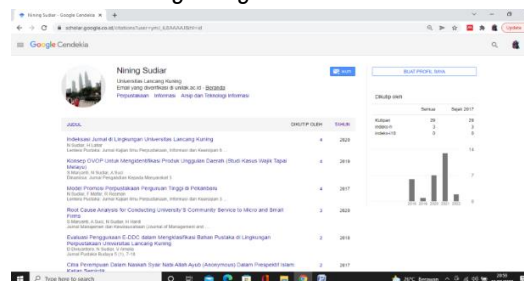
Nining Sudiar - Google Cendekia

scholar.google.co.id/citations?user=

Google Cendekia

Nining Sudiar
Universitas Lancang Kuning
Email yang diverifikasi di unilak.ac.id - Beranda
Perpustakaan Informasi Ilmu dan Teknologi Informasi

IKUTI

BUAT PROFIL SAYA

Dikutip oleh

| | Semua | Sejak 2017 |
|---|---|---|
| Kutipan | 29 | 28 |
| indeks-h | 3 | 3 |
| indeks-i10 | 0 | 0 |

JUDUL | DIKUTIP OLEH | TAHUN

Indeksasi Jurnal di Lingkungan Universitas Lancang Kuning
N Sudiar, H Lestari
Lentera Pustaka: Jurnal Kajian Ilmu Perpustakaan, Informasi dan Kearsipan 6 ...
4 2020

Konsep OVOP Untuk Mengidentifikasi Produk Unggulan Daerah (Studi Kasus Wajik Tapai Melayu)
S Maryanti, N Sudiar, A Saiz
Ekonomi: Jurnal Pengetahuan Industri Manajemen 1 ...
4 2019

Model Promosi Perpustakaan Perguruan Tinggi di Pekanbaru
N Sudiar, T Mellin, H Rosmeli
Lentera Pustaka: Jurnal Kajian Ilmu Perpustakaan, Informasi dan Kearsipan 3 ...
4 2017

Root Cause Analysis for Conducting University'S Community Service to Micro and Small Firms
S Maryanti, A Saiz, N Sudiar, H Harlil
Jurnal Manajemen dan Kewirausahaan (Journal of Management and ...
3 2020

Evaluasi Penggunaan E-DDC dalam Mengklasifikasi Bahan Pustaka di Lingkungan Perpustakaan Universitas Lancang Kuning
E Dirgantara, N Sudiar, V Amelia
Jurnal Pustaka Budaya 5 (1), 7-14
3 2018

Citra Perempuan Dalam Naskah Syair Nala-Atik Ayun (Anonymous) Dalam Perspektif Islam Kajian Semiotik
3 2017

2016 2018 2019 2020 2021 2022

14
7

Type here to search
29°C Berawan